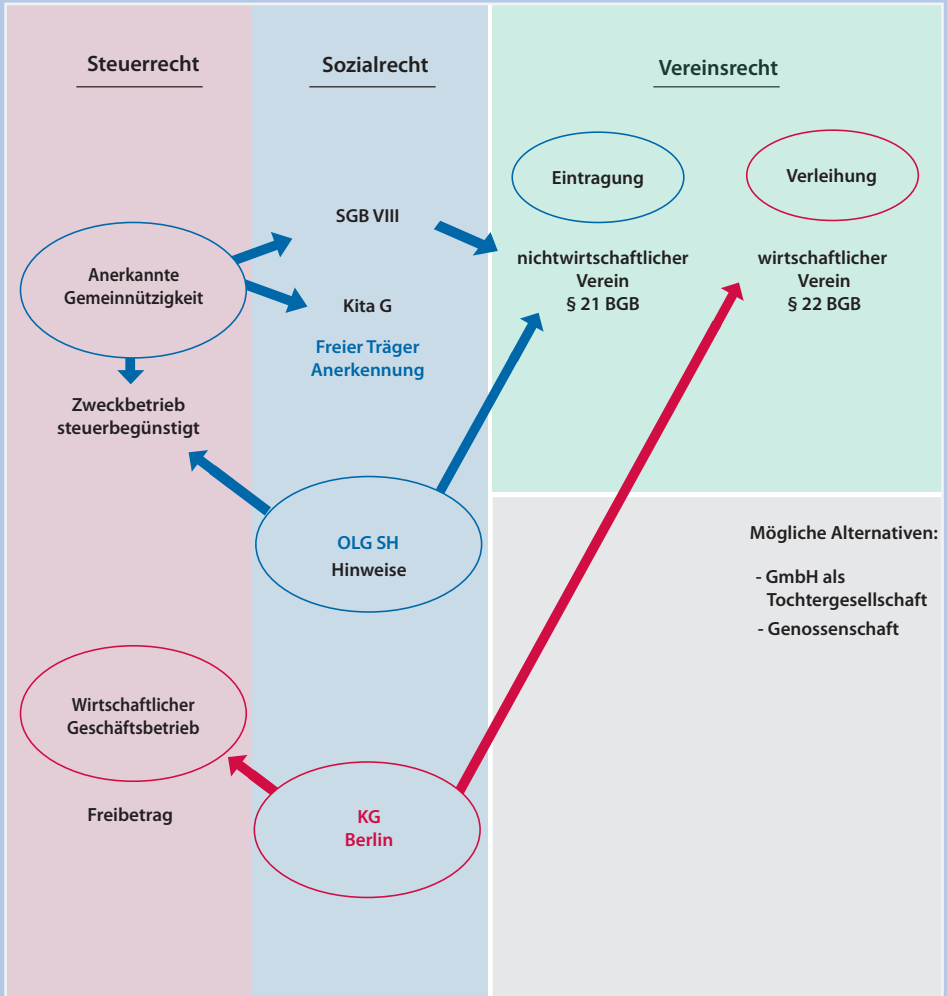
Steuerrecht

Sozialrecht

Vereinsrecht

Eintragung

Verleihung

SGB VIII

nichtwirtschaftlicher Verein § 21 BGB

wirtschaftlicher Verein § 22 BGB

Anerkannte Gemeinnützigkeit

Kita G

Freier Träger Anerkennung

Zweckbetrieb steuerbegünstigt

OLG SH Hinweise

Mögliche Alternativen:

- GmbH als Tochtergesellschaft
- Genossenschaft

Wirtschaftlicher Geschäftsbetrieb

Freibetrag

KG Berlin